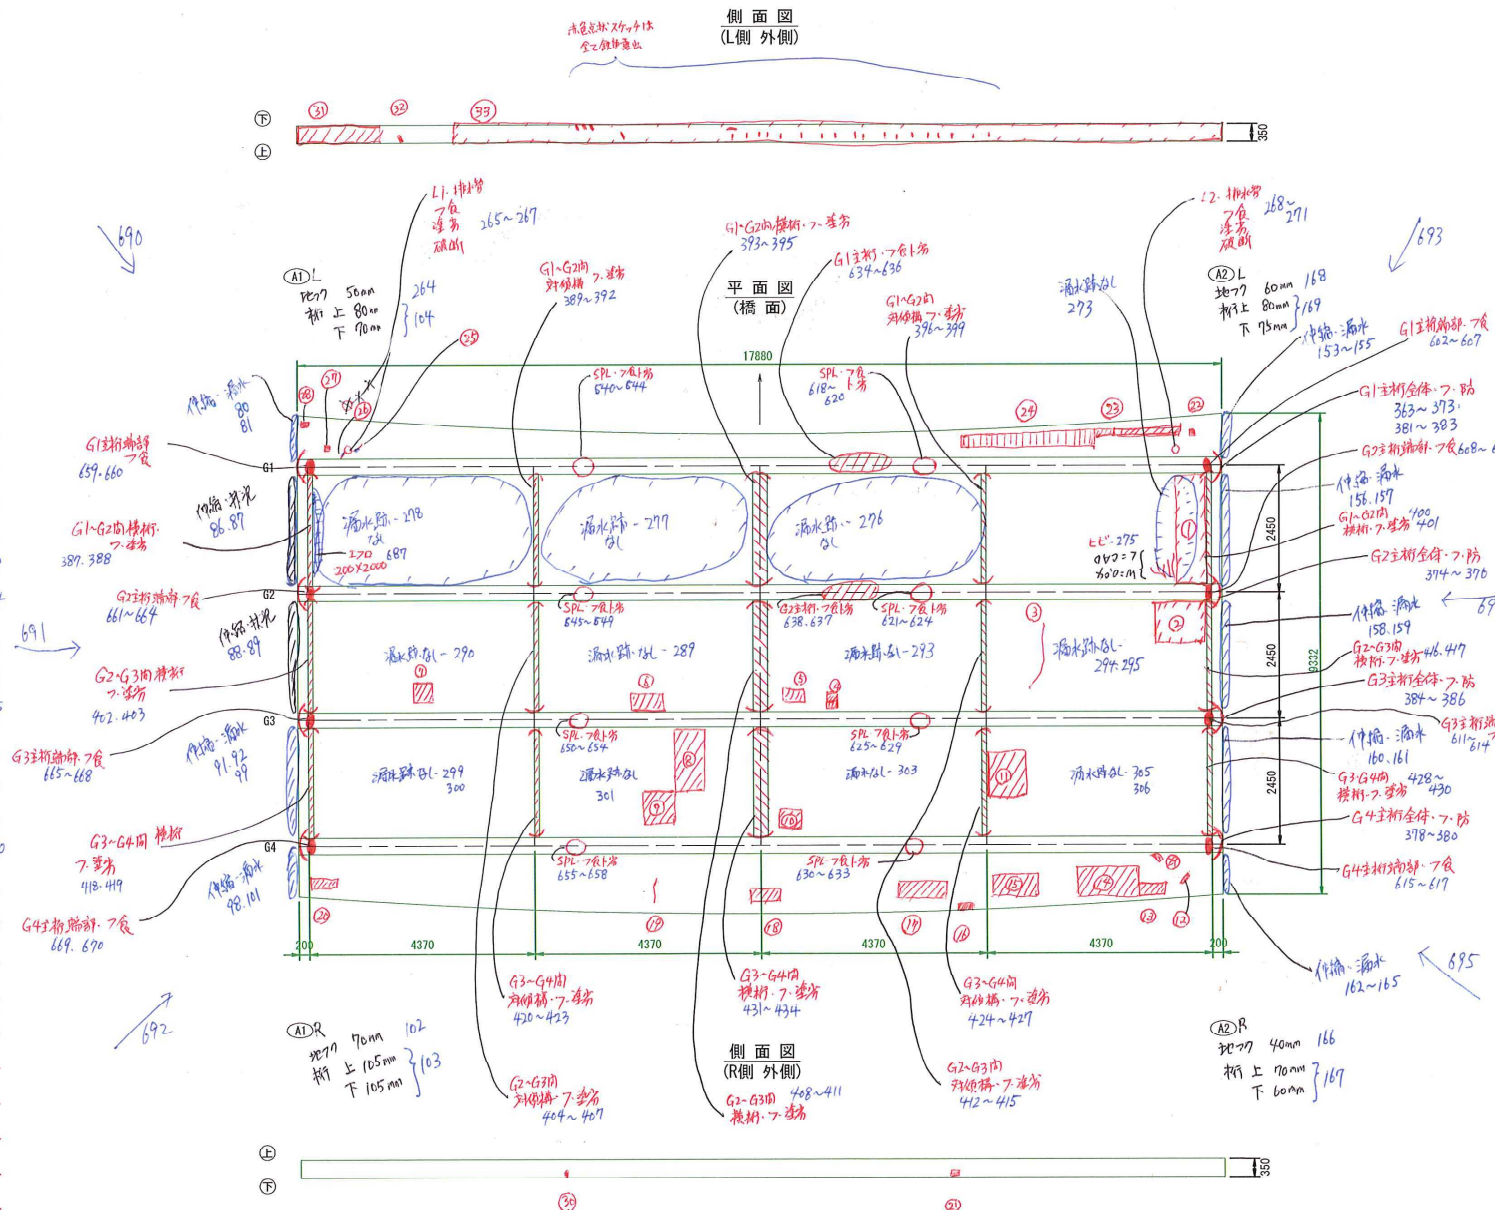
赤色点線スケッチは全て健全度Ⅲ

側 面 図
(L側 外側)

下
上
31 32 33
350

L1. 排水管 フ食 塗劣 破断 265~267

G1-G2間横桁・フ・塗劣 393~395

L2. 排水管 フ食 塗劣 破断 268~271

690

693

A1 L
地フク 50mm
桁 上 80mm
下 70mm
264
104

G1~G2間 対傾構 フ・塗劣 389~392

平 面 図
(橋 面)

G1主桁・フ食・ト劣 634~636

G1~G2間 対傾構 フ・塗劣 396~399

漏水跡なし 273

A2 L
地フク 60mm 168
桁上 80mm
下 75mm 169

伸縮・漏水 153~155

G1主桁端部・フ食 602~607

伸縮・漏水 80 81

27 25 26

17880

SPL・フ食ト劣 640~644

SPL・フ食ト劣 618~620

24 23 22

G1主桁全体・フ・防 363~373 381~383

G1主桁端部 フ食 659・660

G1

G2主桁端部・フ食 608~

伸縮・非水 86.87

漏水跡 - 278 なし エフロ 687 200×2000

漏水跡 - 277 なし

漏水跡 - 276 なし

ヒビ・275 ハクリ・ア ガロ・M

伸縮・漏水 156.157

G1~G2間横桁・フ・塗劣 400 401

G1~G2間横桁・フ・塗劣 387.388

1

2450

G2主桁全体・フ・防 374~370

G2主桁端部 フ食 661~664

G2

SPL・フ食ト劣 645~649

G2主桁・フ食ト劣 638.637

SPL・フ食ト劣 621~624

3

2

伸縮・漏水 158.159

691

伸縮・排水 88.89

漏水跡なし - 290

漏水跡なし - 289

漏水跡なし - 293

漏水跡なし - 294.295

G2-G3間横桁・フ・塗劣 416.417

2450

9332

G2・G3間横桁 フ・塗劣 402.403

7

6

5

4

G3主桁全体・フ・防 384~386

G3

SPL・フ食ト劣 650~654

SPL・フ食ト劣 625~629

G3主桁端部 611~614

G3主桁端部・フ食 665~668

伸縮・漏水 91.92 99

漏水跡なし - 299 300

8

漏水跡なし 301

漏水なし - 303

11

漏水跡なし - 305 306

伸縮・漏水 160.161

9

10

G3-G4間横桁・フ・塗劣 428~430

2450

G4主桁全体・フ・防 378~380

G3~G4間 横桁 フ・塗劣 418・419

G4

SPL・フ食ト劣 655~658

SPL・フ食ト劣 630~633

20

G4主桁端部・フ食 615~617

伸縮・漏水 98.101

15 14

G4主桁端部・フ食 669.670

21

19

18

17

16

13 12

200 4370 4370 4370 4370 200

伸縮・漏水 162~165

695

692

G3~G4間 対傾構・フ・塗劣 420~423

G3-G4間 横桁・フ・塗劣 431~434

G3~G4間 対傾構・フ・塗劣 424~427

A1 R
地フク 70mm 102
桁 上 105mm
下 105mm 103

A2 R
地フク 40mm 166
桁 上 70mm
下 60mm 167

側 面 図
(R側 外側)

G2~G3間 対傾構・フ・塗劣 404~407

G2-G3間 横桁・フ・塗劣 408~411

G2~G3間 対傾構・フ・塗劣 412~415

上
下
350
30
31